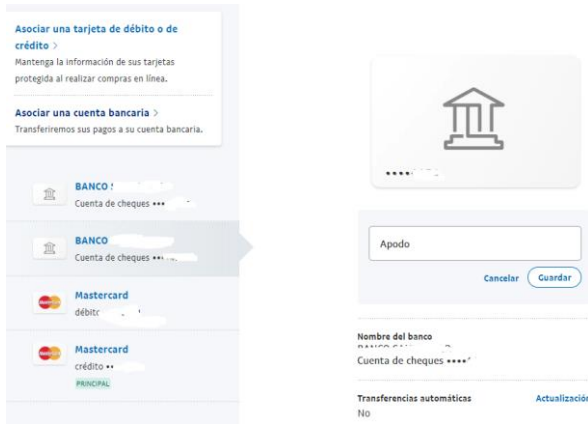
Asociar una tarjeta de débito o de crédito >
Mantenga la información de sus tarjetas protegida al realizar compras en línea.

Asociar una cuenta bancaria >
Transferiremos sus pagos a su cuenta bancaria.

BANCO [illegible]
Cuenta de cheques ••• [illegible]

BANCO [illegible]
Cuenta de cheques ••• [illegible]

Mastercard
débito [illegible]

Mastercard
crédito •• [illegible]
PRINCIPAL

•••• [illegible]

Apodo

Cancelar Guardar

Nombre del banco
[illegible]
Cuenta de cheques •••• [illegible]

Transferencias automáticas
No
Actualización